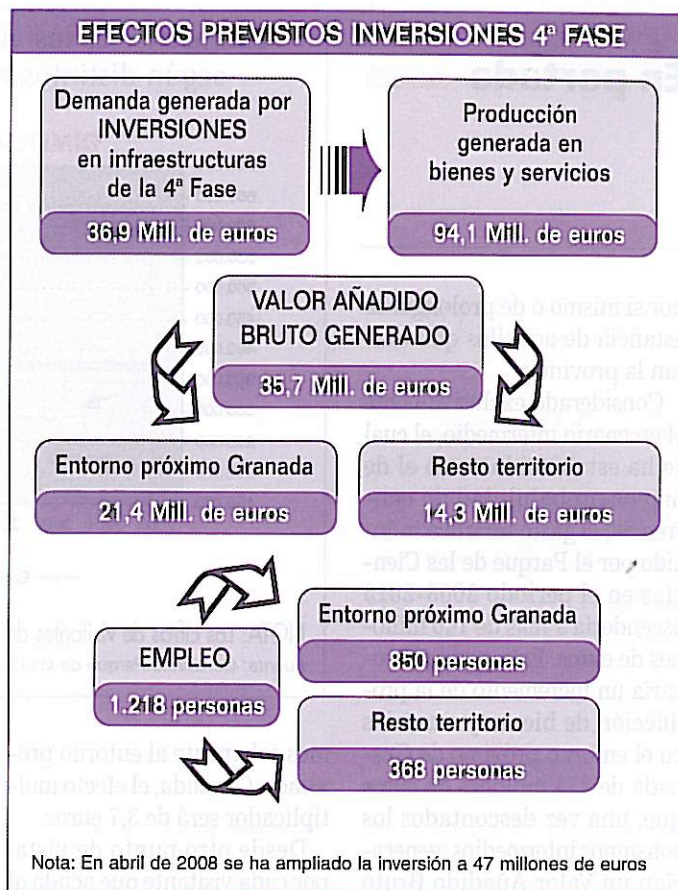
EFECTOS PREVISTOS INVERSIONES 4ª FASE

Demanda generada por INVERSIONES en infraestructuras de la 4ª Fase

36,9 Mill. de euros

Producción generada en bienes y servicios

94,1 Mill. de euros

VALOR AÑADIDO BRUTO GENERADO

35,7 Mill. de euros

Entorno próximo Granada

21,4 Mill. de euros

Resto territorio

14,3 Mill. de euros

EMPLEO

1.218 personas

Entorno próximo Granada

850 personas

Resto territorio

368 personas

Nota: En abril de 2008 se ha ampliado la inversión a 47 millones de euros